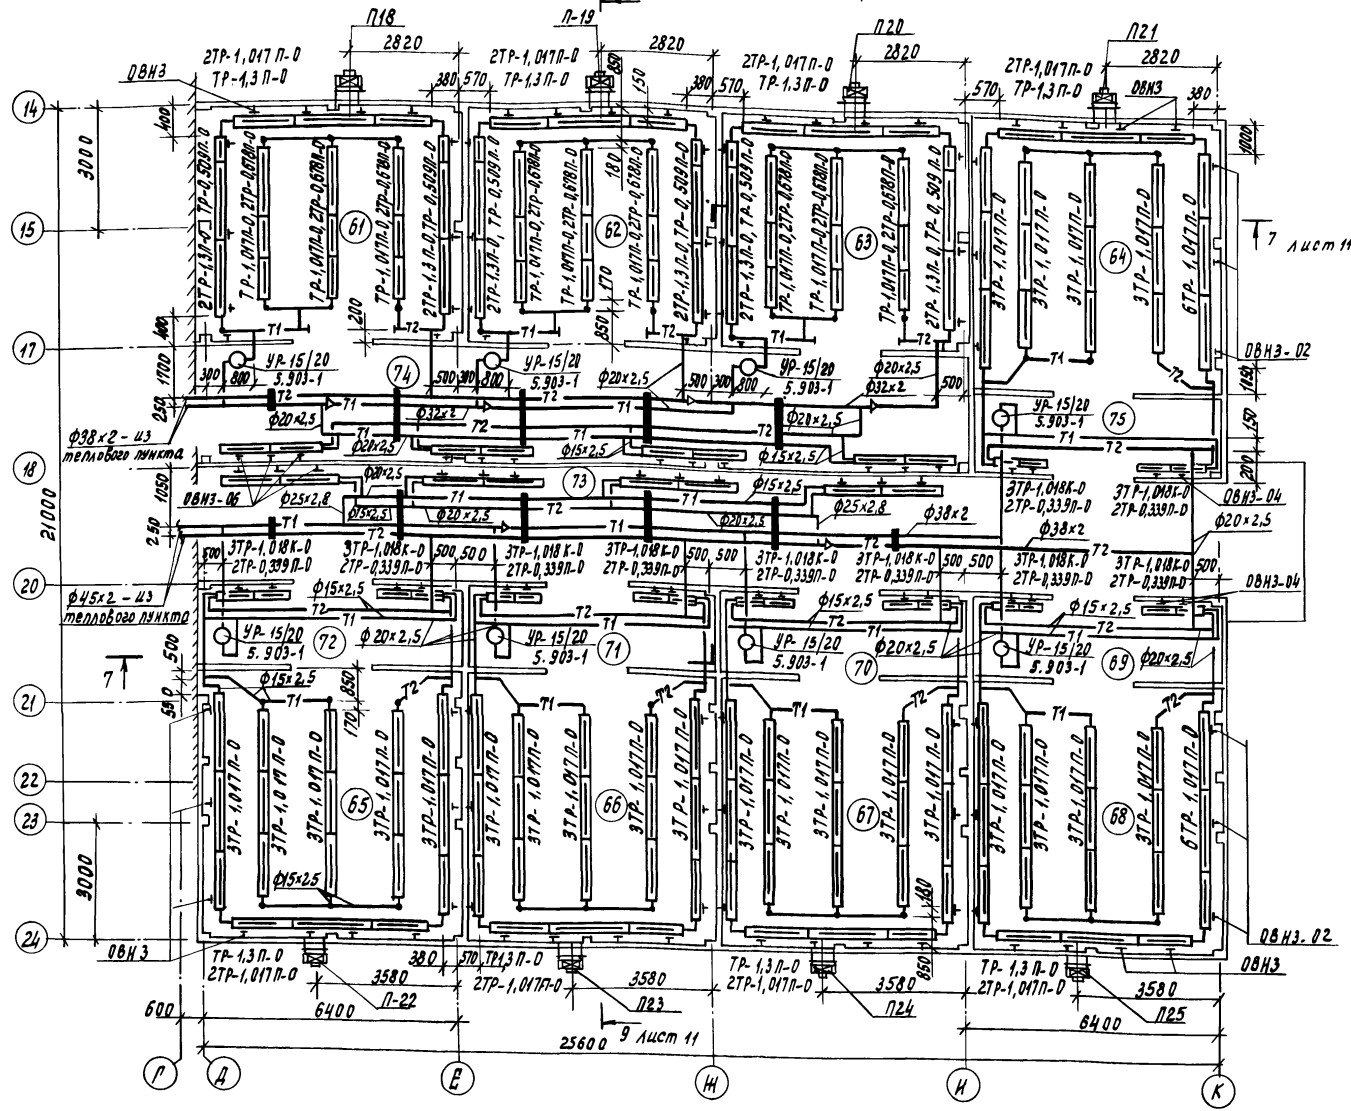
П18
П-19
П20
П21
2820
2820
2820
2820
2ТР-1,017 П-0
ТР-1,3 П-0
2ТР-1,017П-0
ТР-1,3П-0
2ТР-1,017П-0
ТР-1,3П-0
2ТР-1,017П-0
ТР-1,3П-0
ОВН3
ОВН3
380
570
380
570
380
570
380
400
180
150
1000
14
15
17
18
20
21
22
23
24
3000
21000
3000
61
62
63
64
ТР-0,509П-0
2ТР-0,678П-0
ТР-1,017П-0
2ТР-0,678П-0
ТР-1,017П-0
2ТР-0,678П-0
ТР-1,017П-0
2ТР-1,3П-0
ТР-0,509П-0
2ТР-1,3П-0
ТР-0,509П-0
3ТР-1,017П-0
6ТР-1,017П-0
7 лист 11
Т1
Т2
200
170
850
400
1100
УР-15/20
5.903-1
ОВН3-02
300
800
500
500
300
800
500
300
800
500
74
75
250
ф38х2 - из теплового пункта
ф20х2,5
ф32х2
ф20х2,5
ф15х2,5
ф20х2,5
ф32х2
ф20х2,5
ф15х2,5
150
1050
200
ОВН3-06
73
ф20х2,5
ф25х2,8
ф15х2,5
ф20х2,5
ф15х2,5
ф20х2,5
ф25х2,8
ф38х2
ф38х2
ф20х2,5
ОВН3-04
3ТР-1,018К-0
2ТР-0,339П-0
250
ф45х2 - из теплового пункта
500
ОВН3-04
ф15х2,5
ф20х2,5
72
71
70
69
7
500
590
850
170
65
66
67
68
3ТР-1,017П-0
6ТР-1,017П-0
ф15х2,5
180
ОВН3
ОВН3.02
ТР-1,3П-0
2ТР-1,017П-0
380
570
850
3580
3580
3580
3580
6400
6400
П-22
П23
П24
П25
600
25600
9 лист 11
Г
Д
Е
Ж
И
К